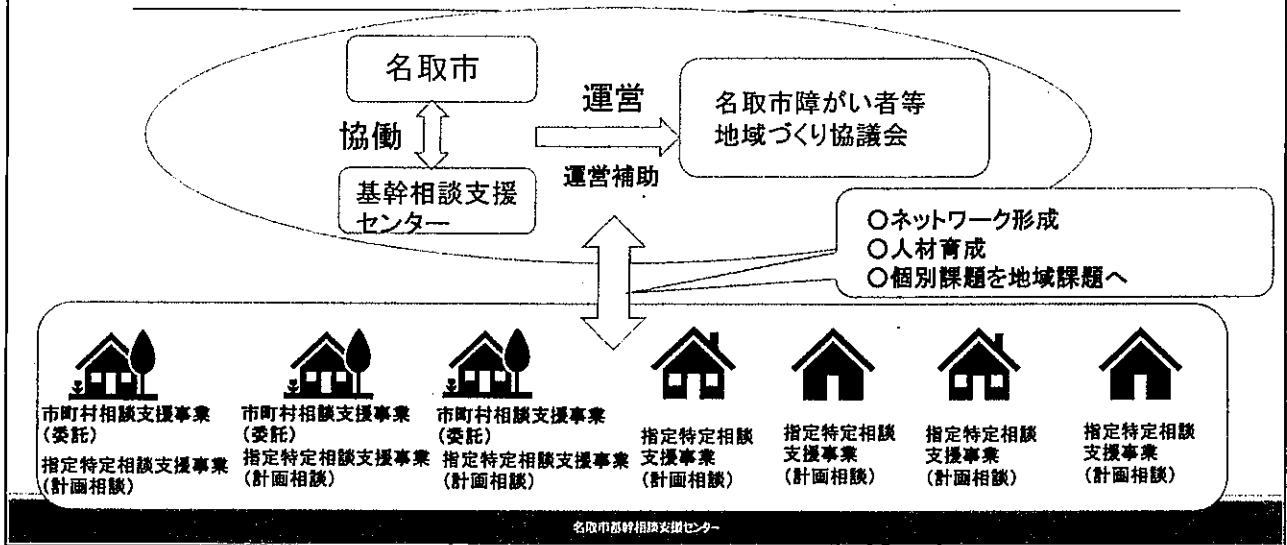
名取市

協働

運営

名取市障がい者等
地域づくり協議会

運営補助

基幹相談支援
センター

○ネットワーク形成
○人材育成
○個別課題を地域課題へ

市町村相談支援事業
(委託)
指定特定相談支援事業
(計画相談)

市町村相談支援事業
(委託)
指定特定相談支援事業
(計画相談)

市町村相談支援事業
(委託)
指定特定相談支援事業
(計画相談)

指定特定相談
支援事業
(計画相談)

指定特定相談
支援事業
(計画相談)

指定特定相談
支援事業
(計画相談)

指定特定相談
支援事業
(計画相談)

名取市基幹相談支援センター